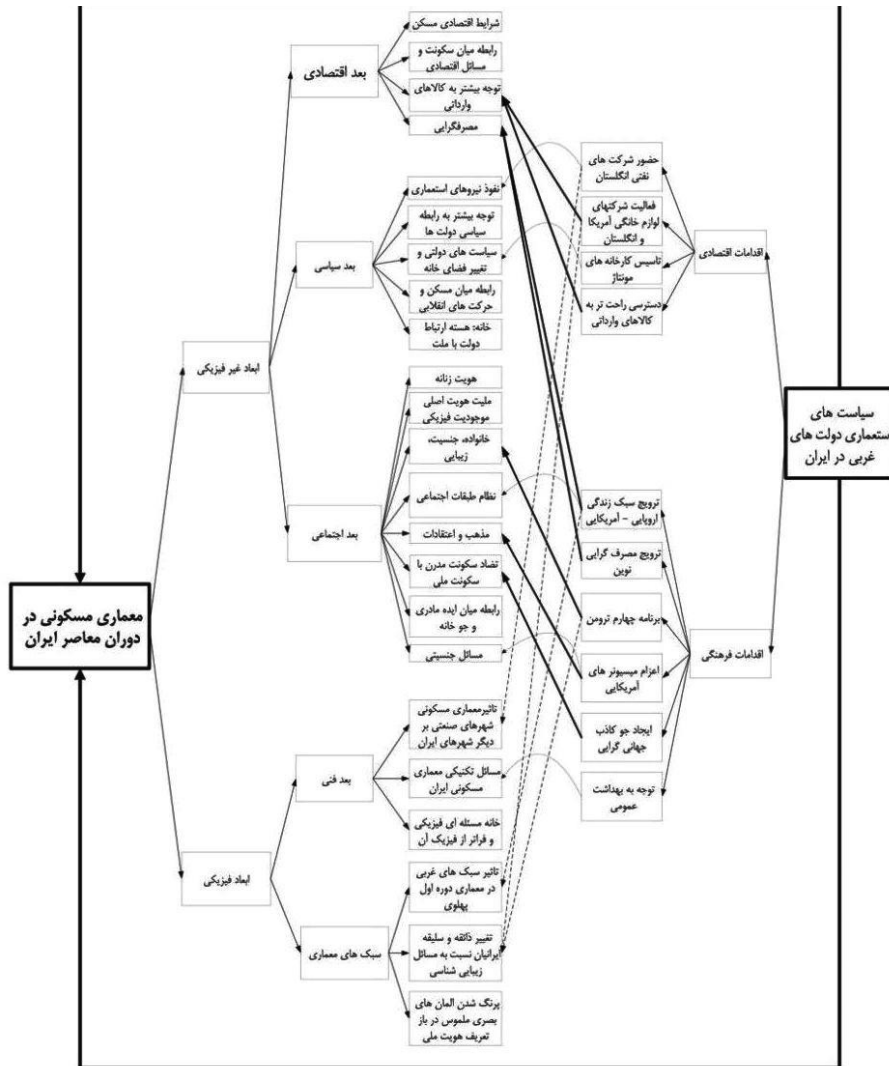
سیاست های استعماری دولت های غربی در ایران

اقدامات اقتصادی

اقدامات فرهنگی

حضور شرکت های نفتی انگلستان

فعالیت شرکتهای لوازم خانگی آمریکا و انگلستان

تاسیس کارخانه های مونتاژ

دسترسی راحت تر به کالاهای وارداتی

ترویج سبک زندگی اروپایی - آمریکایی

ترویج مصرف گرایی نوین

برنامه چهارم ترومن

اعزام میسیونر های آمریکایی

ایجاد جو کاذب جهانی گرایی

توجه به بهداشت عمومی

معماری مسکونی در دوران معاصر ایران

ابعاد غیر فیزیکی

ابعاد فیزیکی

بعد اقتصادی

بعد سیاسی

بعد اجتماعی

بعد فنی

سبک های معماری

شرایط اقتصادی مسکن

رابطه میان سکونت و مسائل اقتصادی

توجه بیشتر به کالاهای وارداتی

مصرفگرایی

نفوذ نیروهای استعماری

توجه بیشتر به رابطه سیاسی دولت ها

سیاست های دولتی و تغییر فضای خانه

رابطه میان مسکن و حرکت های انقلابی

خانه: هسته ارتباط دولت با ملت

هویت زنانه

ملیت هویت اصلی موجودیت فیزیکی

خانواده، جنسیت، زیبایی

نظام طبقات اجتماعی

مذهب و اعتقادات

تضاد سکونت مدرن با سکونت ملی

رابطه میان ایده مادری و جو خانه

مسائل جنسیتی

تاثیرمعماری مسکونی شهرهای صنعتی بر دیگر شهرهای ایران

مسائل تکنیکی معماری مسکونی ایران

خانه مسئله ای فیزیکی و فراتر از فیزیک آن

تاثیر سبک های غربی در معماری دوره اول پهلوی

تغییر ذائقه و سلیقه ایرانیان نسبت به مسائل زیبایی شناسی

پررنگ شدن المان های بصری ملموس در باز تعریف هویت ملی